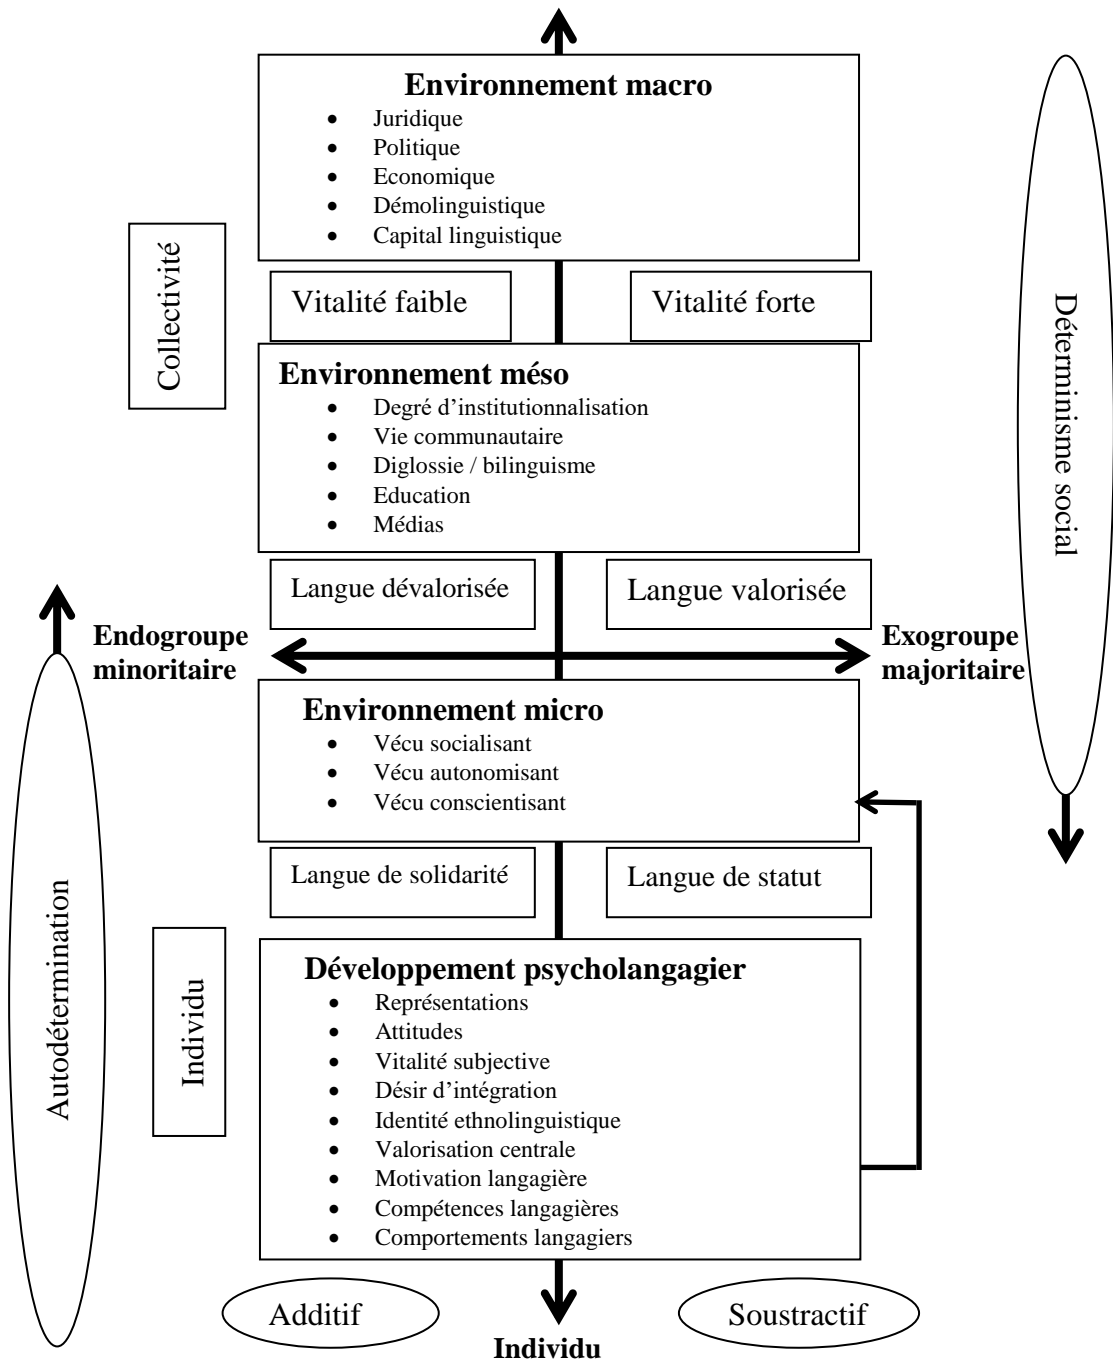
Environnement macro
- Juridique
- Politique
- Economique
- Démolinguistique
- Capital linguistique

Collectivité

Vitalité faible

Vitalité forte

Déterminisme social

Environnement méso
- Degré d'institutionnalisation
- Vie communautaire
- Diglossie / bilinguisme
- Education
- Médias

Langue dévalorisée

Langue valorisée

Endogroupe minoritaire

Exogroupe majoritaire

Environnement micro
- Vécu socialisant
- Vécu autonomisant
- Vécu conscientisant

Langue de solidarité

Langue de statut

Autodétermination

Individu

Développement psycholangagier
- Représentations
- Attitudes
- Vitalité subjective
- Désir d'intégration
- Identité ethnolinguistique
- Valorisation centrale
- Motivation langagière
- Compétences langagières
- Comportements langagiers

Additif

Soustractif

Individu